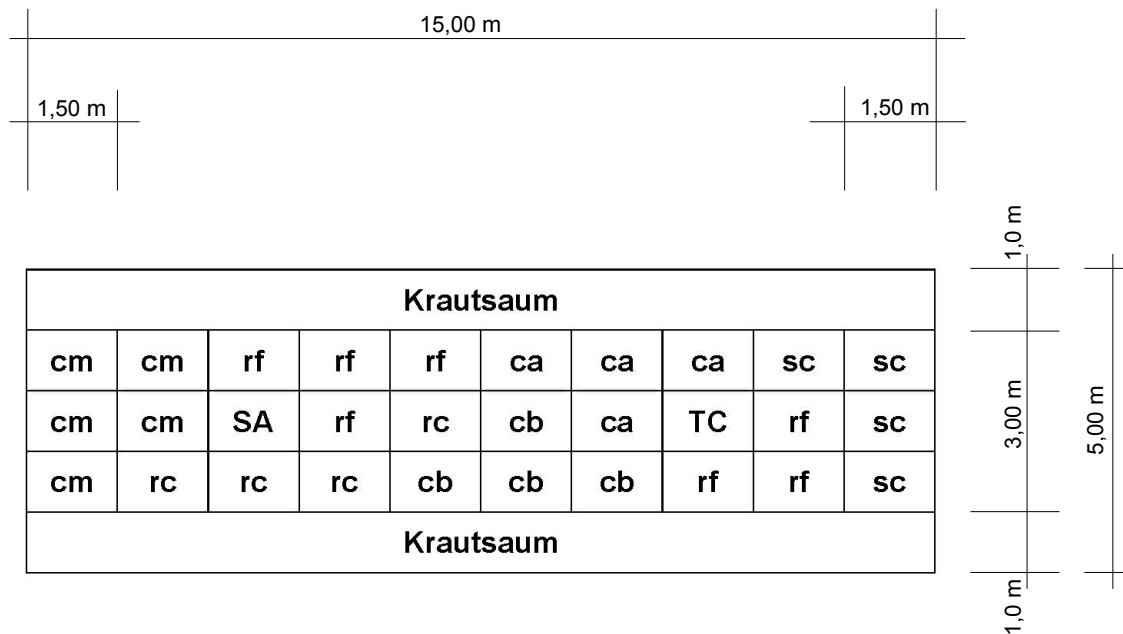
15,00 m

1,50 m

1,50 m

1,0 m

| Krautsaum | | | | | | | | | |
|---|---|---|---|---|---|---|---|---|---|
| cm | cm | rf | rf | rf | ca | ca | ca | sc | sc |
| cm | cm | SA | rf | rc | cb | ca | TC | rf | sc |
| cm | rc | rc | rc | cb | cb | cb | rf | rf | sc |

Krautsaum

3,00 m

5,00 m

1,0 m